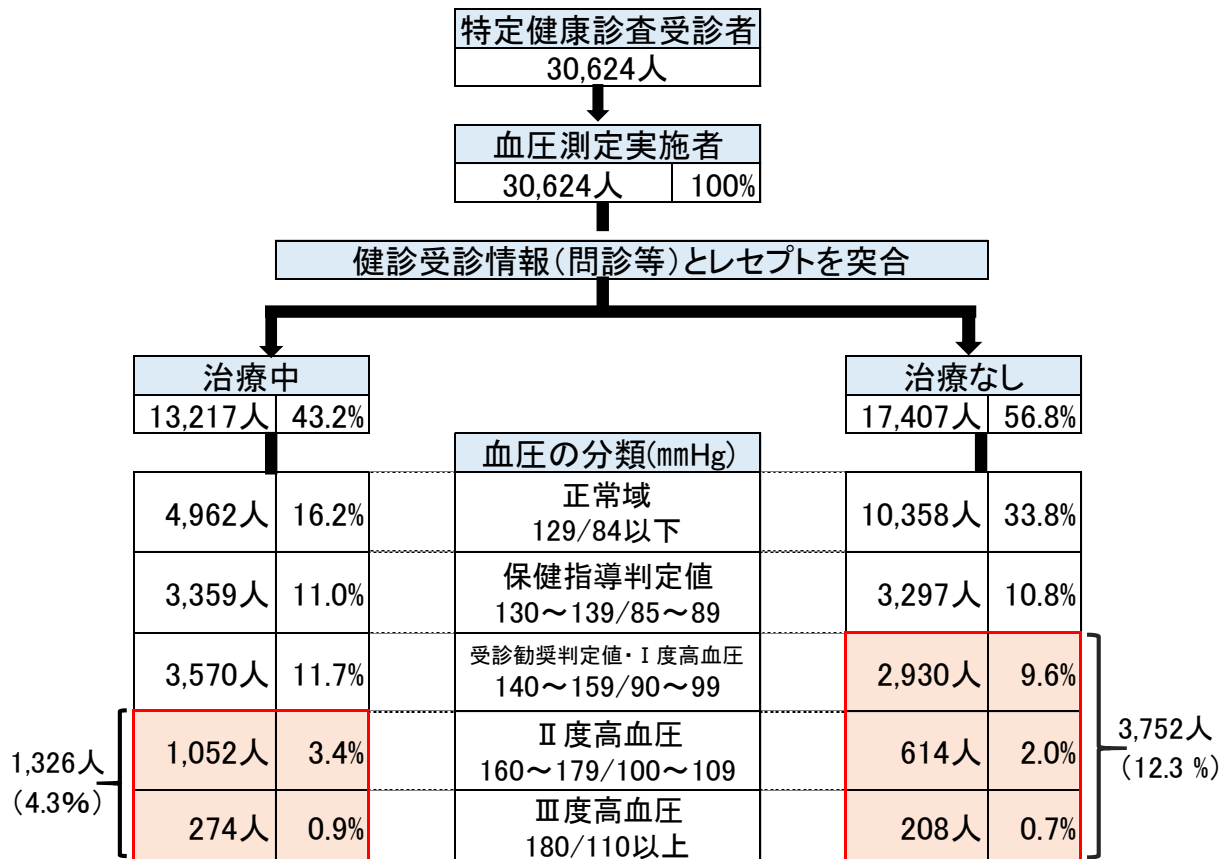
特定健康診査受診者
30,624人

血圧測定実施者
30,624人 100%

健診受診情報（問診等）とレセプトを突合

治療中
13,217人 43.2%

治療なし
17,407人 56.8%

| 治療中 | | 血圧の分類(mmHg) | 治療なし | |
|---|---|---|---|---|
| 4,962人 | 16.2% | 正常域 129/84以下 | 10,358人 | 33.8% |
| 3,359人 | 11.0% | 保健指導判定値 130～139/85～89 | 3,297人 | 10.8% |
| 3,570人 | 11.7% | 受診勧奨判定値・Ⅰ度高血圧 140～159/90～99 | 2,930人 | 9.6% |
| 1,052人 | 3.4% | Ⅱ度高血圧 160～179/100～109 | 614人 | 2.0% |
| 274人 | 0.9% | Ⅲ度高血圧 180/110以上 | 208人 | 0.7% |

1,326人 (4.3%)

3,752人 (12.3 %)